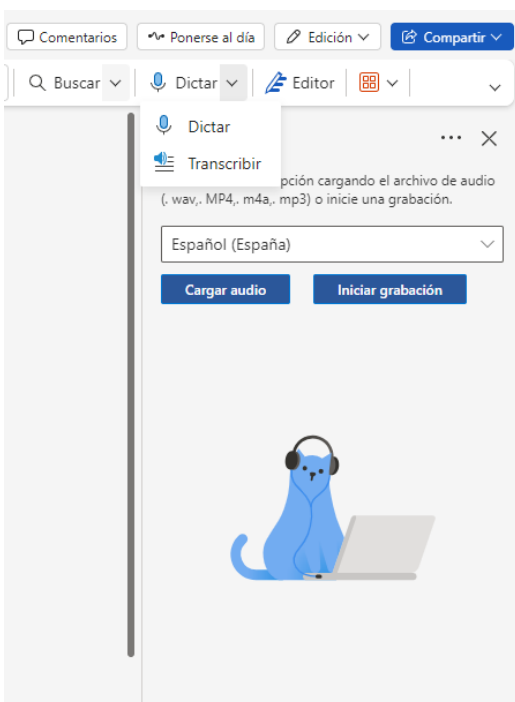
Comentarios
Ponerse al día
Edición
Compartir

Buscar
Dictar
Editor

Dictar
Transcribir

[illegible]pción cargando el archivo de audio (. wav,. MP4,. m4a,. mp3) o inicie una grabación.

Español (España)

Cargar audio
Iniciar grabación